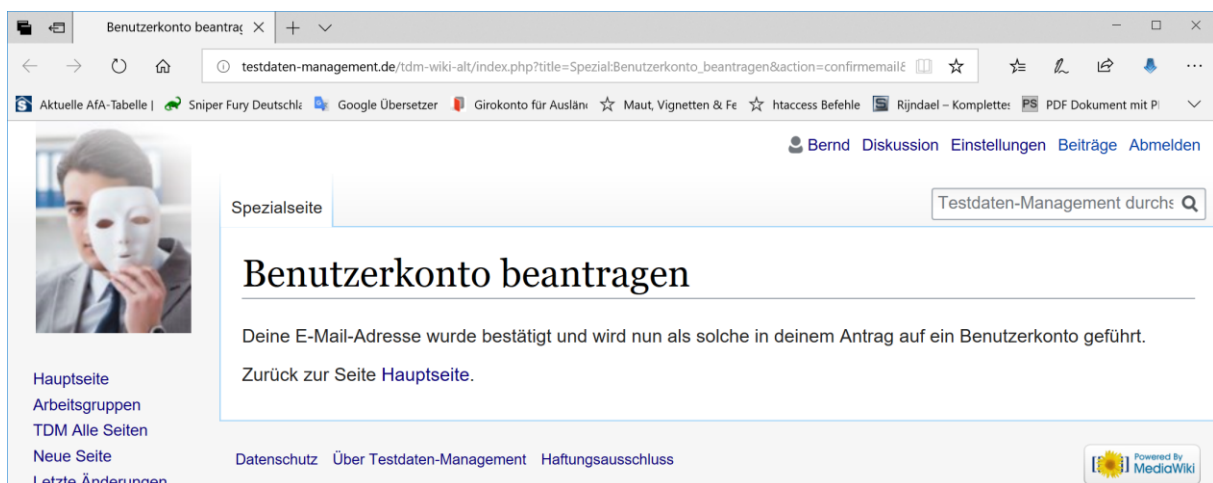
Benutzerkonto beantrag ×

testdaten-management.de/tdm-wiki-alt/index.php?title=Spezial:Benutzerkonto_beantragen&action=confirmemail&

Aktuelle AfA-Tabelle | Sniper Fury Deutschla Google Übersetzer Girokonto für Auslän Maut, Vignetten & Fe htaccess Befehle Rijndael – Komplettes PDF Dokument mit P

Bernd Diskussion Einstellungen Beiträge Abmelden

Spezialseite

Testdaten-Management durchs

Benutzerkonto beantragen

Deine E-Mail-Adresse wurde bestätigt und wird nun als solche in deinem Antrag auf ein Benutzerkonto geführt.

Zurück zur Seite Hauptseite.

Hauptseite
Arbeitsgruppen
TDM Alle Seiten
Neue Seite
Letzte Änderungen

Datenschutz Über Testdaten-Management Haftungsausschluss

Powered By MediaWiki